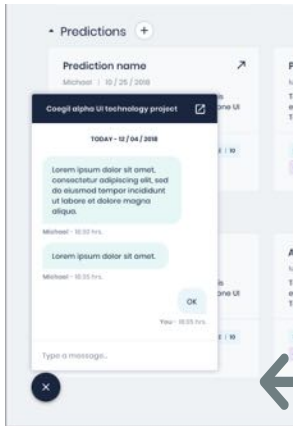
Predictions +

Prediction name
Michael | 10 / 25 / 2018

Coegil alpha UI technology project

TODAY - 12 / 04 / 2018

Lorem ipsum dolor sit amet, consectetur adipiscing elit, sed do eiusmod tempor incididunt ut labore et dolore magna aliqua.

Michael - 10:33 hrs.

Lorem ipsum dolor sit amet.

Michael - 10:35 hrs.

OK

You - 10:35 hrs.

Type a message...

×